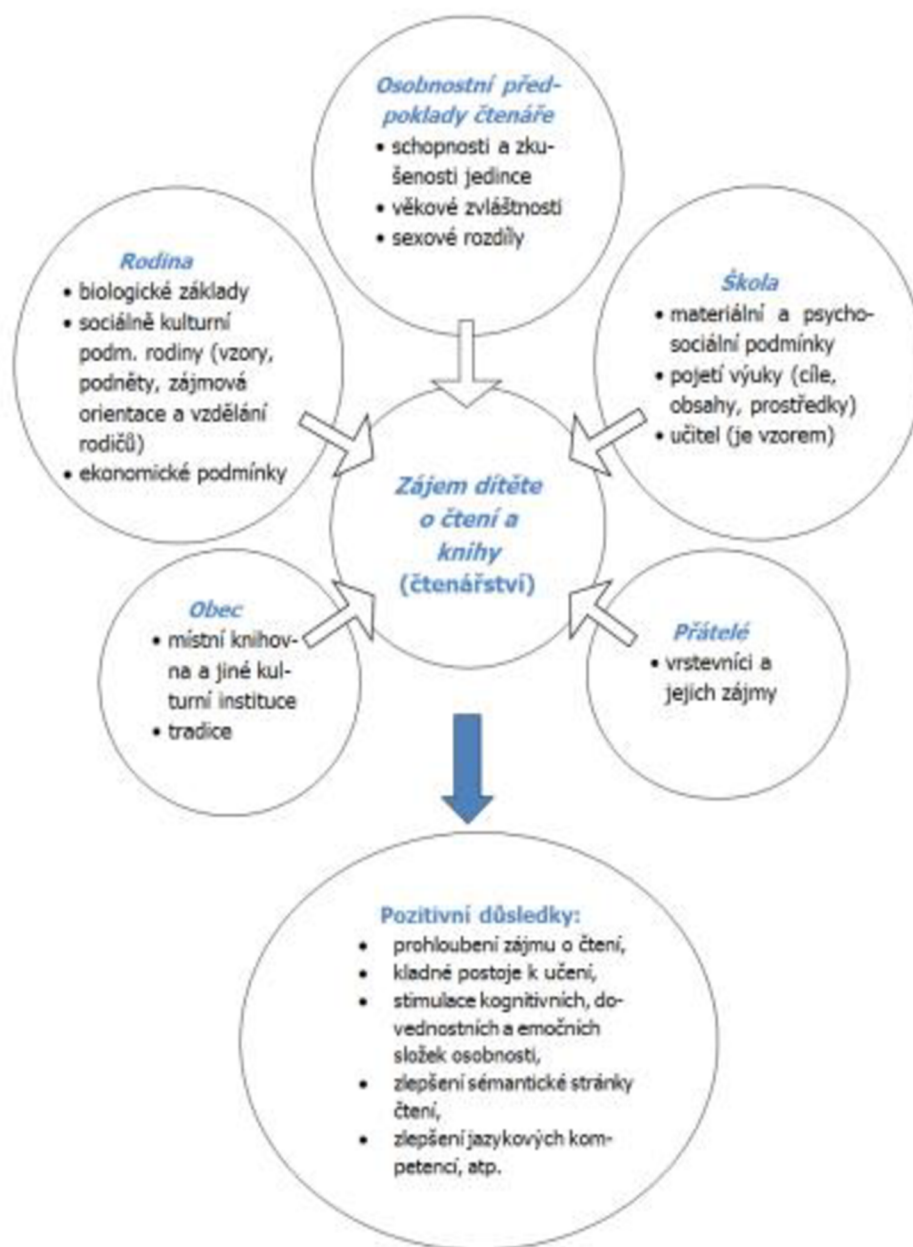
Osobnostní předpoklady čtenáře
• schopnosti a zkušenosti jedince
• věkové zvláštnosti
• sexové rozdíly

Rodina
• biologické základy
• sociálně kulturní podm. rodiny (vzory, podněty, zájmová orientace a vzdělání rodičů)
• ekonomické podmínky

Škola
• materiální a psychosociální podmínky
• pojetí výuky (cíle, obsahy, prostředky)
• učitel (je vzorem)

Zájem dítěte o čtení a knihy (čtenářství)

Obec
• místní knihovna a jiné kulturní instituce
• tradice

Přátelé
• vrstevníci a jejich zájmy

Pozitivní důsledky:
• prohloubení zájmu o čtení,
• kladné postoje k učení,
• stimulace kognitivních, dovednostních a emočních složek osobnosti,
• zlepšení sémantické stránky čtení,
• zlepšení jazykových kompetencí, atp.